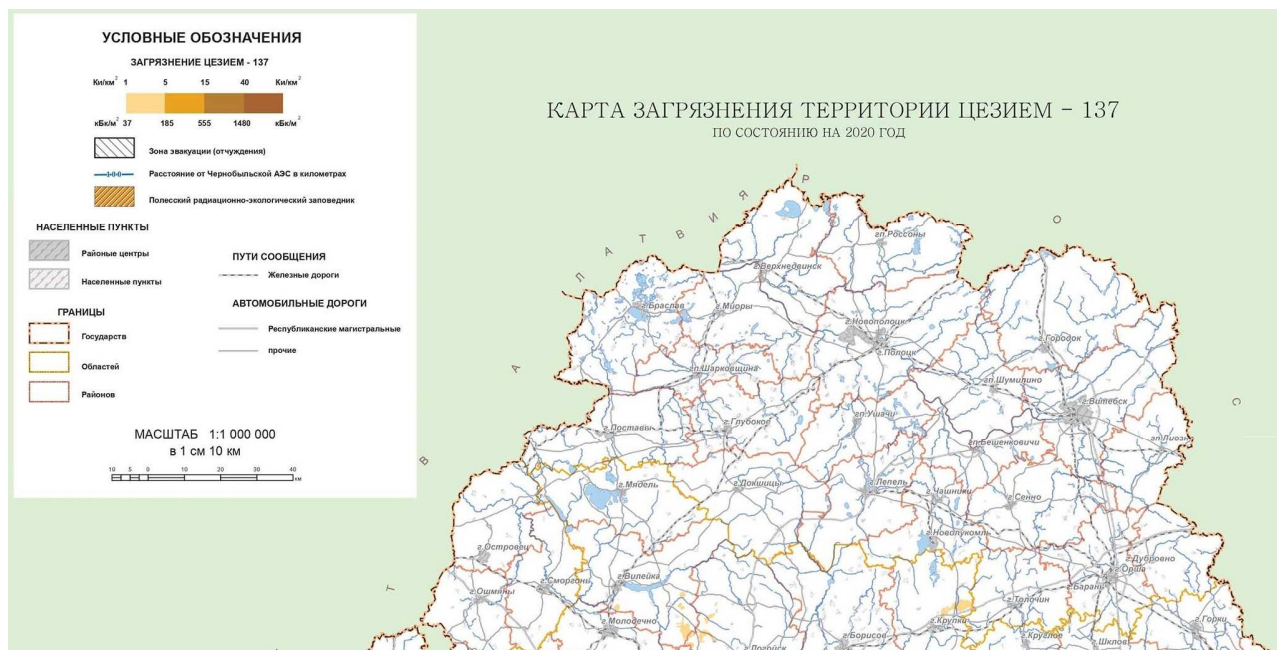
УСЛОВНЫЕ ОБОЗНАЧЕНИЯ

ЗАГРЯЗНЕНИЕ ЦЕЗИЕМ - 137

Ки/км$^2$ 1 5 15 40 Ки/км$^2$

кБк/м$^2$ 37 185 555 1480 кБк/м$^2$

Зона эвакуации (отчуждения)

Расстояние от Чернобыльской АЭС в километрах

Полесский радиационно-экологический заповедник

НАСЕЛЕННЫЕ ПУНКТЫ

Районые центры

Населенные пункты

ПУТИ СООБЩЕНИЯ

Железные дороги

АВТОМОБИЛЬНЫЕ ДОРОГИ

ГРАНИЦЫ

Государств

Республиканские магистральные

прочие

Областей

Районов

МАСШТАБ 1:1 000 000
в 1 см 10 км

10 5 0 10 20 30 40 км

КАРТА ЗАГРЯЗНЕНИЯ ТЕРРИТОРИИ ЦЕЗИЕМ – 137
ПО СОСТОЯНИЮ НА 2020 ГОД

Р О С С

Л А Т В И Я

Л И Т В А

гп Россоны
г.Верхнедвинск
г.Браслав
г.Миоры
г.Новополоцк
г.Полоцк
г.Городок
гп Шарковщина
гп Шумилино
г.Витебск
гп Ушачи
г.Поставы
г.Глубокое
гп Бешенковичи
гп Лиозно
г.Мядель
г.Докшицы
г.Лепель
г.Чашники
г.Сенно
г.Новолукомль
г.Островец
г.Дубровно
г.Орша
г.Сморгонь
г.Вилейка
г.Барань
г.Ошмяны
г.Толочин
г.Молодечно
г.Логойск
г.Борисов
г.Крупки
г.Круглое
г.Шклов
г.Горки